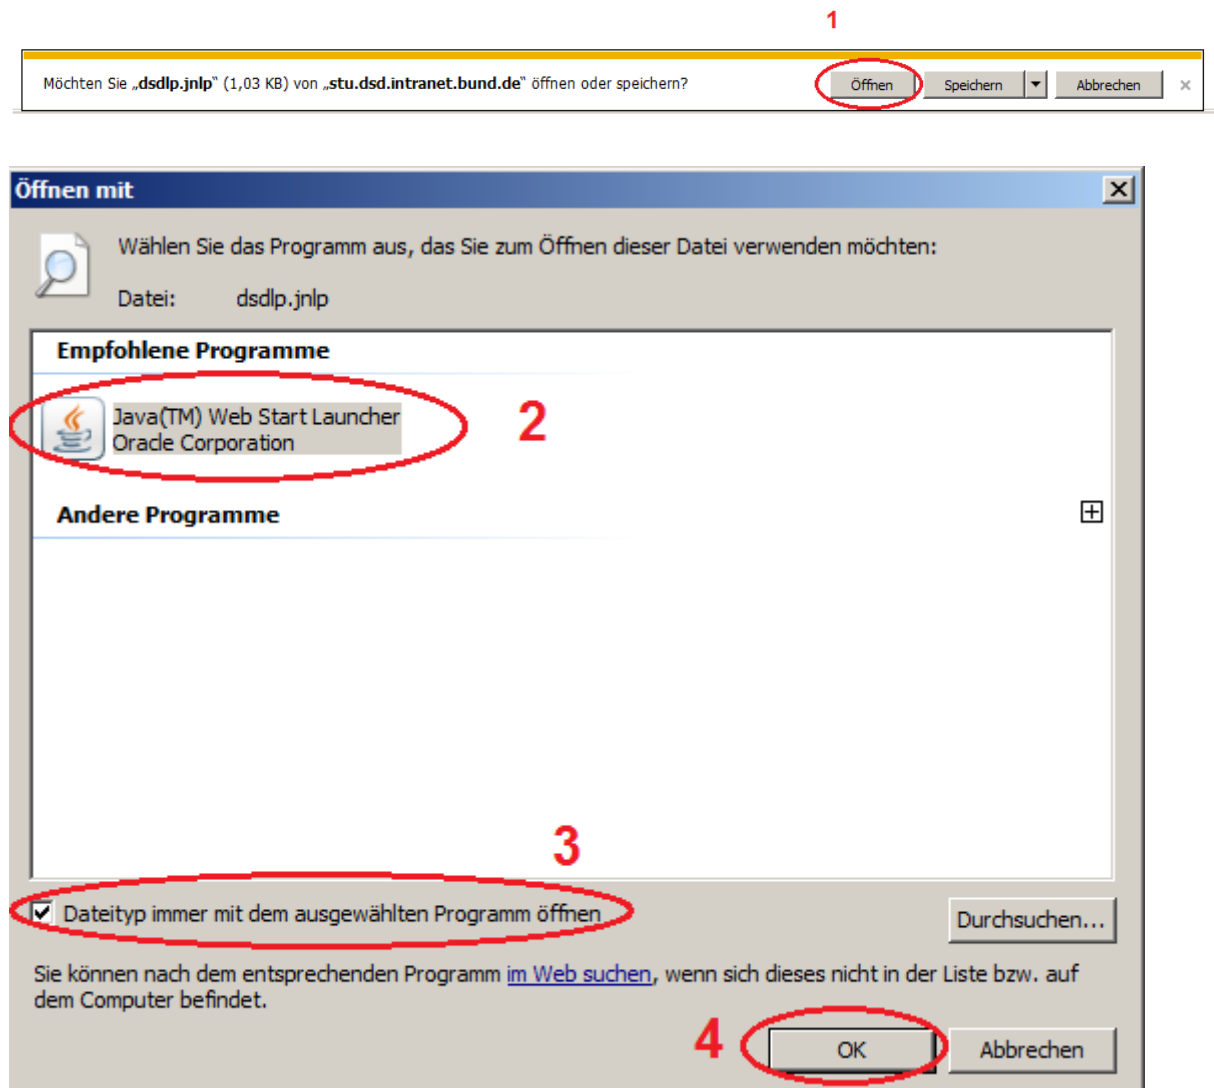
1

Möchten Sie „dsdlp.jnlp" (1,03 KB) von „stu.dsd.intranet.bund.de" öffnen oder speichern?

Öffnen Speichern Abbrechen ×

Öffnen mit

Wählen Sie das Programm aus, das Sie zum Öffnen dieser Datei verwenden möchten:

Datei: dsdlp.jnlp

Empfohlene Programme

Java(TM) Web Start Launcher
Oracle Corporation

2

Andere Programme

3

Dateityp immer mit dem ausgewählten Programm öffnen

Durchsuchen...

Sie können nach dem entsprechenden Programm im Web suchen, wenn sich dieses nicht in der Liste bzw. auf dem Computer befindet.

4

OK Abbrechen